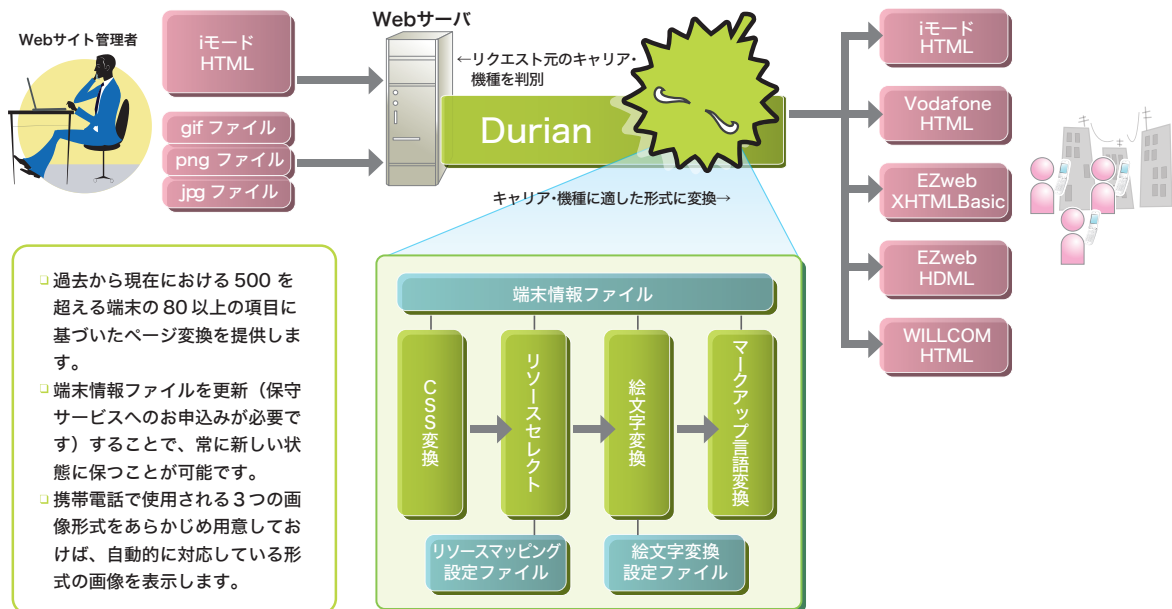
Webサイト管理者

iモード HTML

gif ファイル
png ファイル
jpg ファイル

Webサーバ

←リクエスト元のキャリア・機種を判別

Durian

キャリア・機種に適した形式に変換→

iモード HTML

Vodafone HTML

EZweb XHTMLBasic

EZweb HDML

WILLCOM HTML

過去から現在における 500 を超える端末の 80 以上の項目に基づいたページ変換を提供します。

端末情報ファイルを更新（保守サービスへのお申込みが必要です）することで、常に新しい状態に保つことが可能です。

携帯電話で使用される３つの画像形式をあらかじめ用意しておけば、自動的に対応している形式の画像を表示します。

端末情報ファイル

CSS変換

リソースセレクト

絵文字変換

マークアップ言語変換

リソースマッピング設定ファイル

絵文字変換設定ファイル